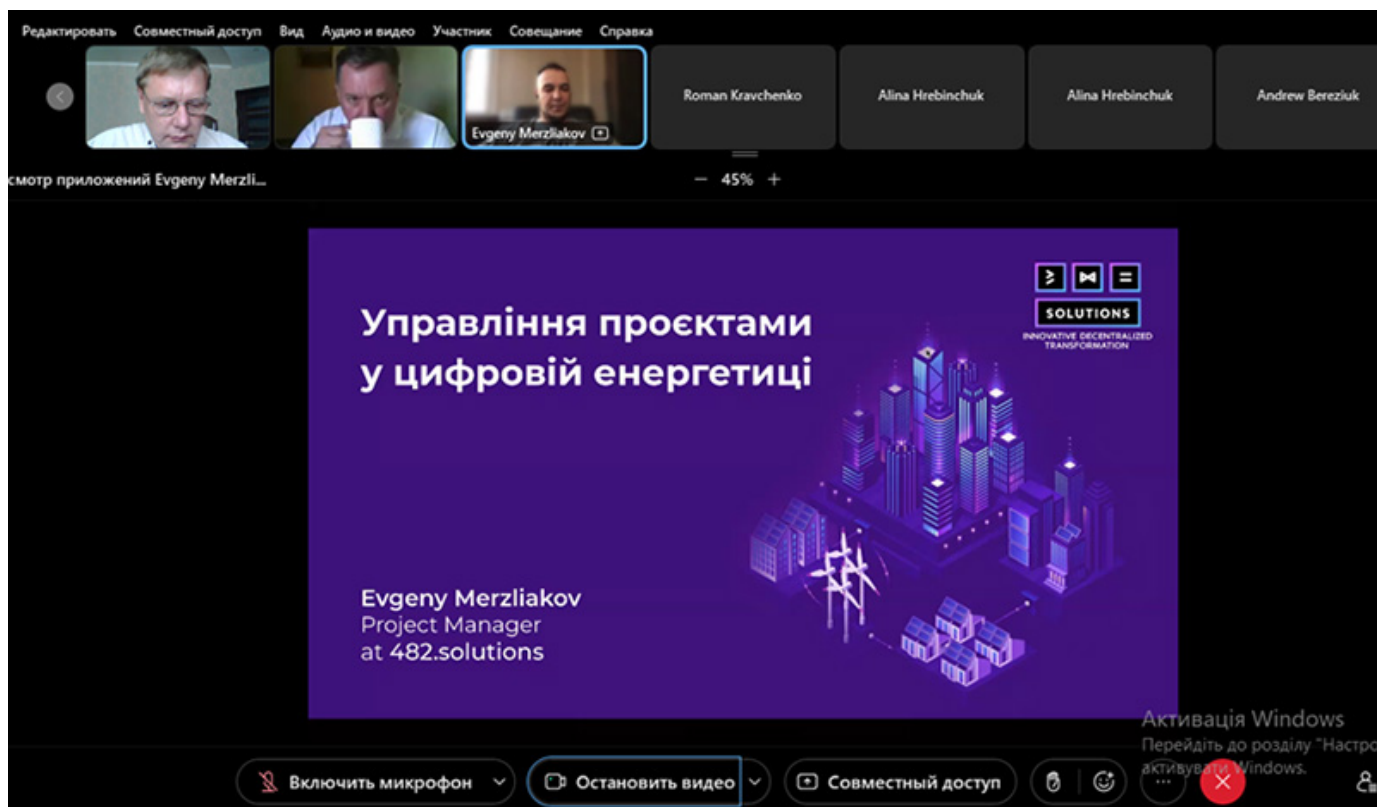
Редактировать Совместный доступ Вид Аудио и видео Участник Совещание Справка

Evgeny Merzliakov

Roman Kravchenko

Alina Hrebinchuk

Alina Hrebinchuk

Andrew Bereziuk

смотр приложений Evgeny Merzli...

— 45% +

Управління проєктами у цифровій енергетиці

SOLUTIONS
INNOVATIVE DECENTRALIZED TRANSFORMATION

Evgeny Merzliakov
Project Manager
at 482.solutions

Активація Windows
Перейдіть до розділу "Настро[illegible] активувати Windows.

Включить микрофон

Остановить видео

Совместный доступ